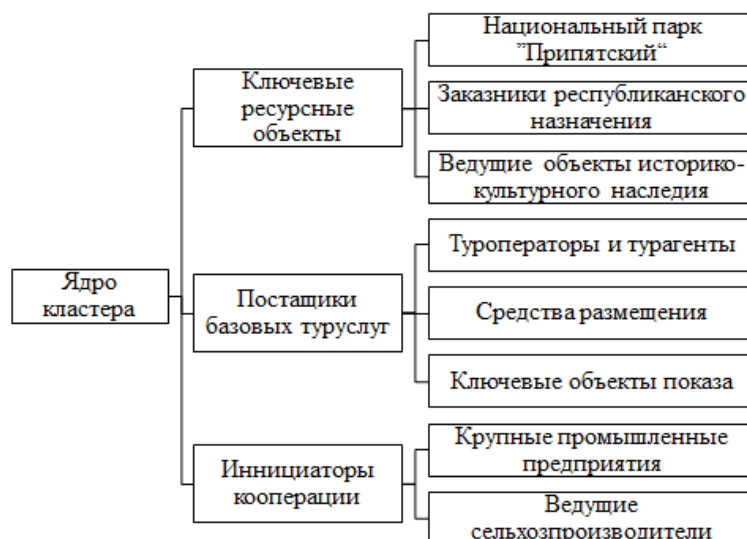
Ядро кластера

Ключевые ресурсные объекты

Национальный парк "Припятский"

Заказники республиканского назначения

Ведущие объекты историко-культурного наследия

Постащики базовых туруслуг

Туроператоры и турагенты

Средства размещения

Ключевые объекты показа

Инициаторы кооперации

Крупные промышленные предприятия

Ведущие сельхозпроизводители